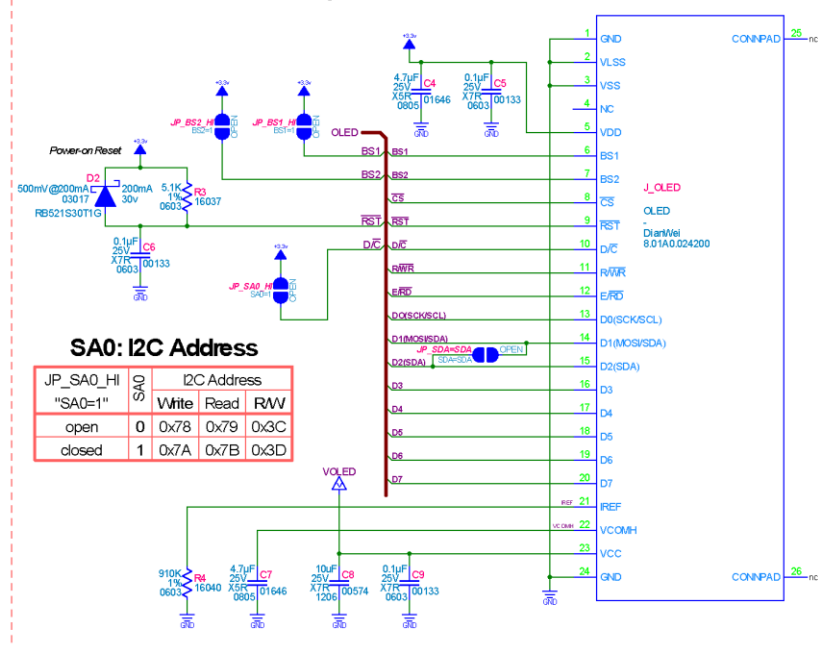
+3.3v

4.7µF 25V X5R 0805 C4 01646

0.1µF 25V X7R 0603 C5 00133

GND GND

+3.3v +3.3v

JP_BS2_HI BS2=1 OPEN

JP_BS1_HI BS1=1 OPEN

OLED

Power-on Reset

+3.3v

D2 500mV@200mA 03017 RB521S30T1G 200mA 30v

5.1K 1% 0603 R3 16037

0.1µF 25V X7R 0603 C6 00133

GND

+3.3v

JP_SA0_HI SA0=1 OPEN

BS1 BS1
BS2 BS2
$\overline{CS}$
$\overline{RST}$ $\overline{RST}$
D/$\overline{C}$ D/$\overline{C}$
R/$\overline{W}$R
E/$\overline{RD}$
D0(SCK/SCL)
D1(MOSI/SDA)
D2(SDA)
JP_SDA=SDA SDA=SDA OPEN
D3
D4
D5
D6
D7

1 GND
2 VLSS
3 VSS
4 NC
5 VDD
6 BS1
7 BS2
8 $\overline{CS}$
9 $\overline{RST}$
10 D/$\overline{C}$
11 R/$\overline{W}$R
12 E/$\overline{RD}$
13 D0(SCK/SCL)
14 D1(MOSI/SDA)
15 D2(SDA)
16 D3
17 D4
18 D5
19 D6
20 D7
21 IREF
22 VCOMH
23 VCC
24 GND

CONNPAD 25 nc
CONNPAD 26 nc

J_OLED
OLED
-
DianWei
8.01A0.024200

SA0: I2C Address

| JP_SA0_HI | SA0 | I2C Address | | |
|---|---|---|---|---|
| "SA0=1" | | Write | Read | R/W |
| open | 0 | 0x78 | 0x79 | 0x3C |
| closed | 1 | 0x7A | 0x7B | 0x3D |

VOLED

IREF
VCOMH

910K 1% 0603 R4 16040

4.7µF 25V X5R 0805 C7 01646

10uF 25V X7R 1206 C8 00574

0.1µF 25V X7R 0603 C9 00133

GND GND GND GND GND